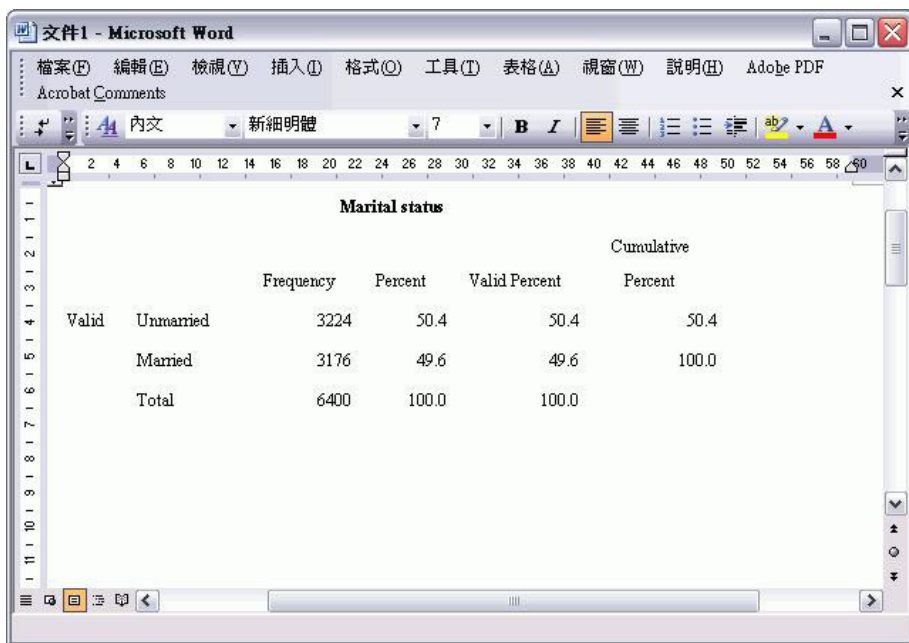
文件1 - Microsoft Word

檔案(F) 編輯(E) 檢視(V) 插入(I) 格式(O) 工具(T) 表格(A) 視窗(W) 說明(H) Adobe PDF
Acrobat Comments

內文 新細明體 7 B I

2 4 6 8 10 12 14 16 18 20 22 24 26 28 30 32 34 36 38 40 42 44 46 48 50 52 54 56 58 60

Marital status

| | | Frequency | Percent | Valid Percent | Cumulative Percent |
|---|---|---|---|---|---|
| Valid | Unmarried | 3224 | 50.4 | 50.4 | 50.4 |
| | Married | 3176 | 49.6 | 49.6 | 100.0 |
| | Total | 6400 | 100.0 | 100.0 | |